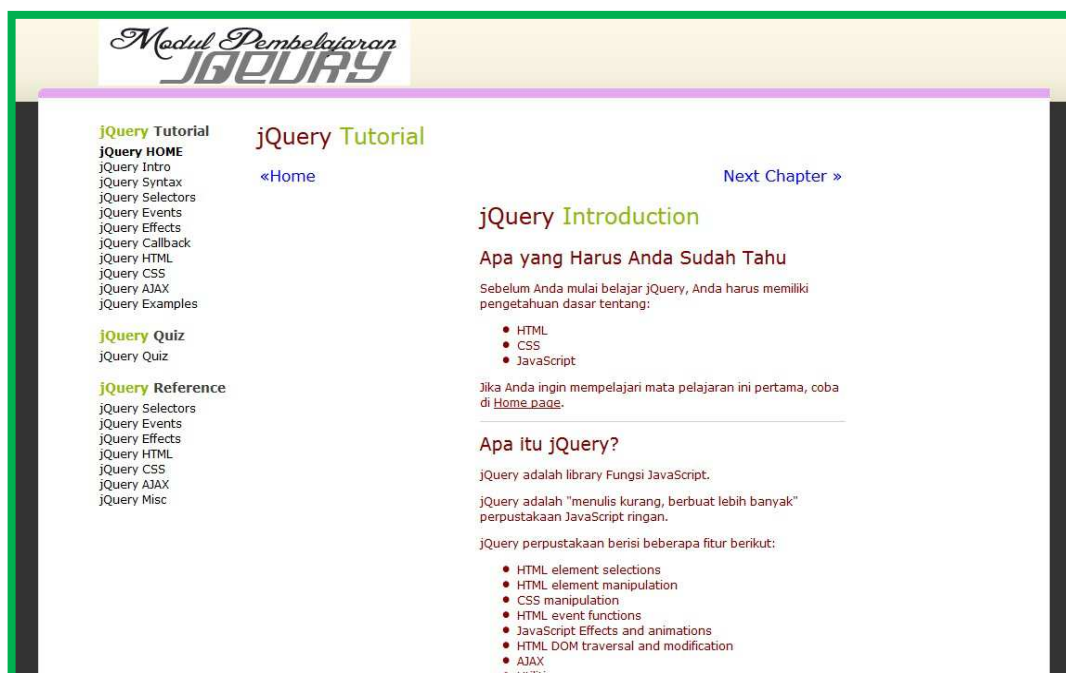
Modul Pembelajaran
JQUERY

jQuery Tutorial
jQuery HOME
jQuery Intro
jQuery Syntax
jQuery Selectors
jQuery Events
jQuery Effects
jQuery Callback
jQuery HTML
jQuery CSS
jQuery AJAX
jQuery Examples

jQuery Quiz
jQuery Quiz

jQuery Reference
jQuery Selectors
jQuery Events
jQuery Effects
jQuery HTML
jQuery CSS
jQuery AJAX
jQuery Misc

jQuery Tutorial

«Home

Next Chapter »

jQuery Introduction

Apa yang Harus Anda Sudah Tahu

Sebelum Anda mulai belajar jQuery, Anda harus memiliki pengetahuan dasar tentang:

- HTML
- CSS
- JavaScript

Jika Anda ingin mempelajari mata pelajaran ini pertama, coba di Home page.

Apa itu jQuery?

jQuery adalah library Fungsi JavaScript.

jQuery adalah "menulis kurang, berbuat lebih banyak" perpustakaan JavaScript ringan.

jQuery perpustakaan berisi beberapa fitur berikut:

- HTML element selections
- HTML element manipulation
- CSS manipulation
- HTML event functions
- JavaScript Effects and animations
- HTML DOM traversal and modification
- AJAX
- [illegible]